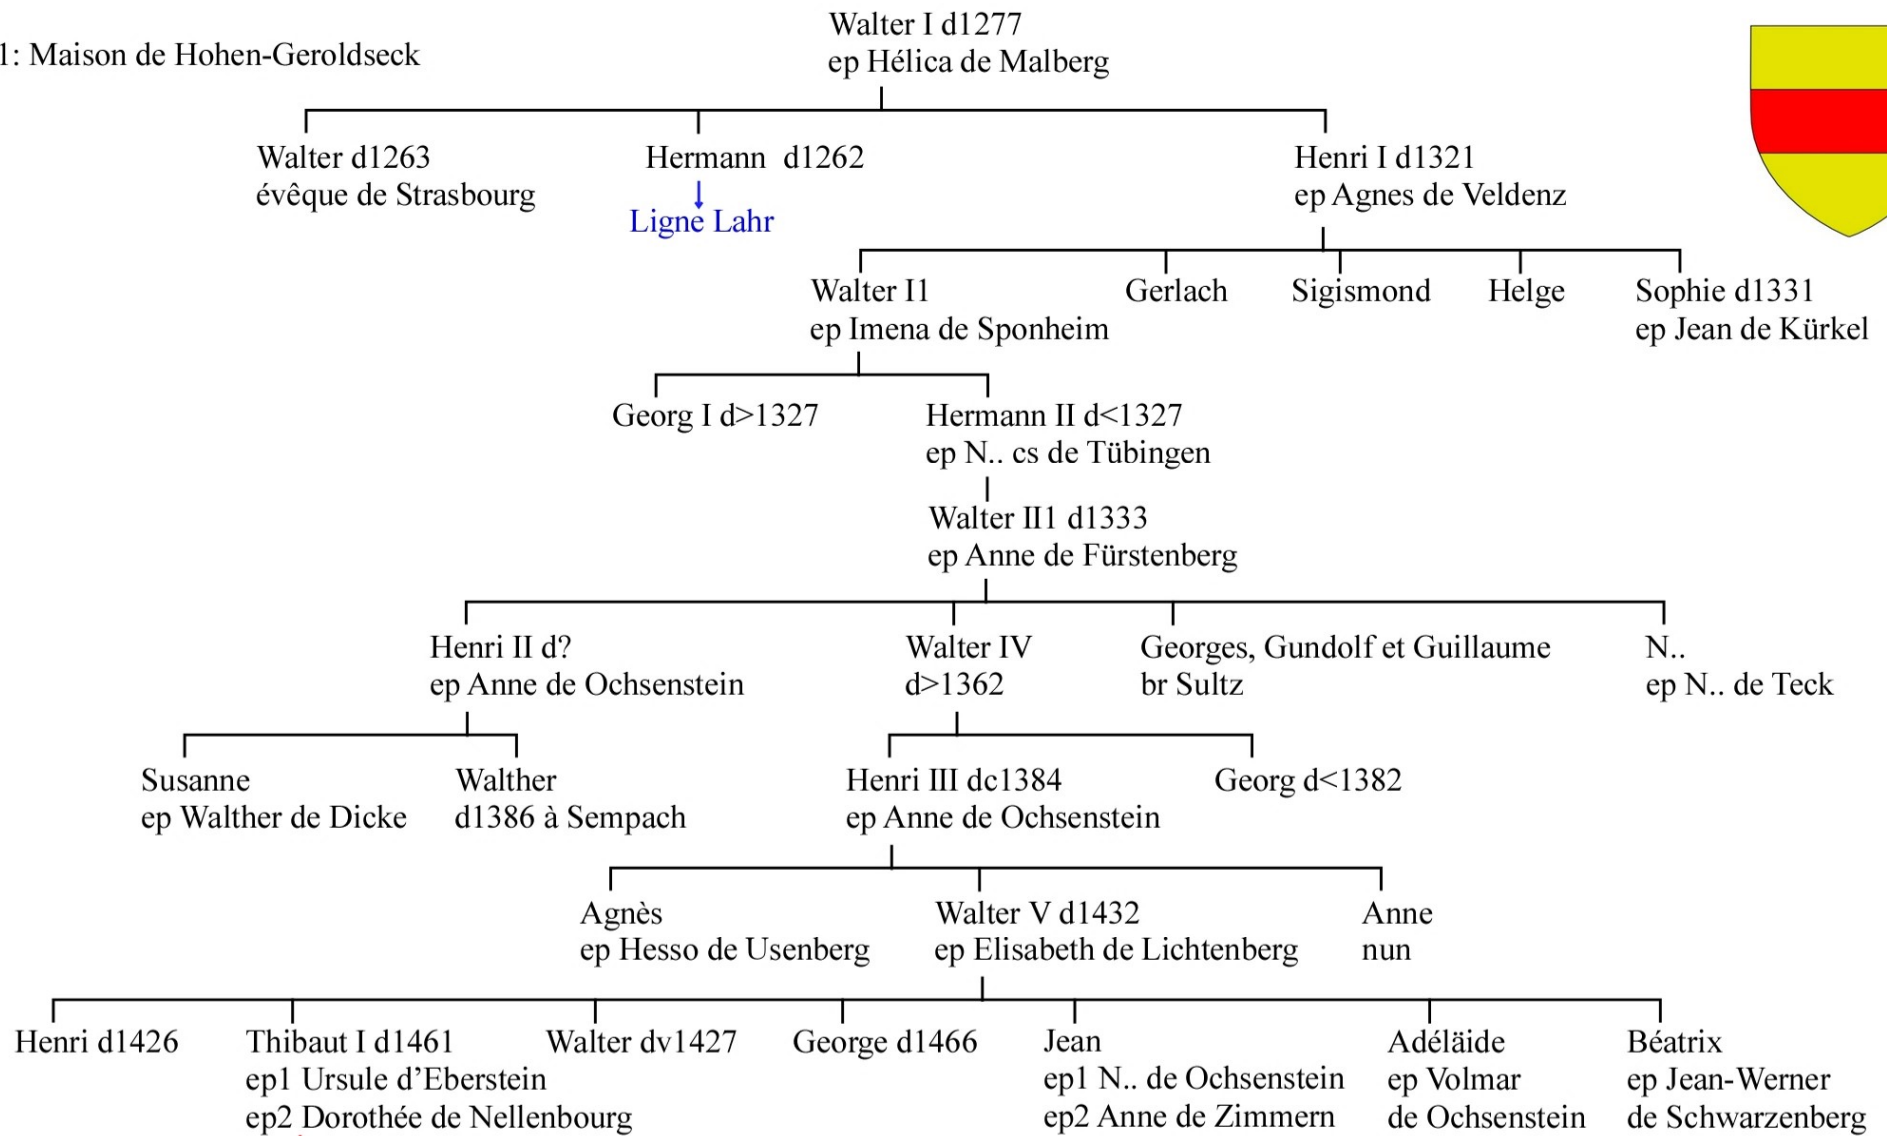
1: Maison de Hohen-Geroldseck

Walter I d1277
ep Hélica de Malberg

Walter d1263
évêque de Strasbourg

Hermann d1262
Ligne Lahr

Henri I d1321
ep Agnes de Veldenz

Walter I1
ep Imena de Sponheim

Gerlach

Sigismond

Helge

Sophie d1331
ep Jean de Kürkel

Georg I d>1327

Hermann II d<1327
ep N.. cs de Tübingen

Walter II1 d1333
ep Anne de Fürstenberg

Henri II d?
ep Anne de Ochsenstein

Walter IV
d>1362

Georges, Gundolf et Guillaume
br Sultz

N..
ep N.. de Teck

Susanne
ep Walther de Dicke

Walther
d1386 à Sempach

Henri III dc1384
ep Anne de Ochsenstein

Georg d<1382

Agnès
ep Hesso de Usenberg

Walter V d1432
ep Elisabeth de Lichtenberg

Anne
nun

Henri d1426

Thibaut I d1461
ep1 Ursule d'Eberstein
ep2 Dorothée de Nellenbourg

Walter dv1427

George d1466

Jean
ep1 N.. de Ochsenstein
ep2 Anne de Zimmern

Adéläide
ep Volmar
de Ochsenstein

Béatrix
ep Jean-Werner
de Schwarzenberg